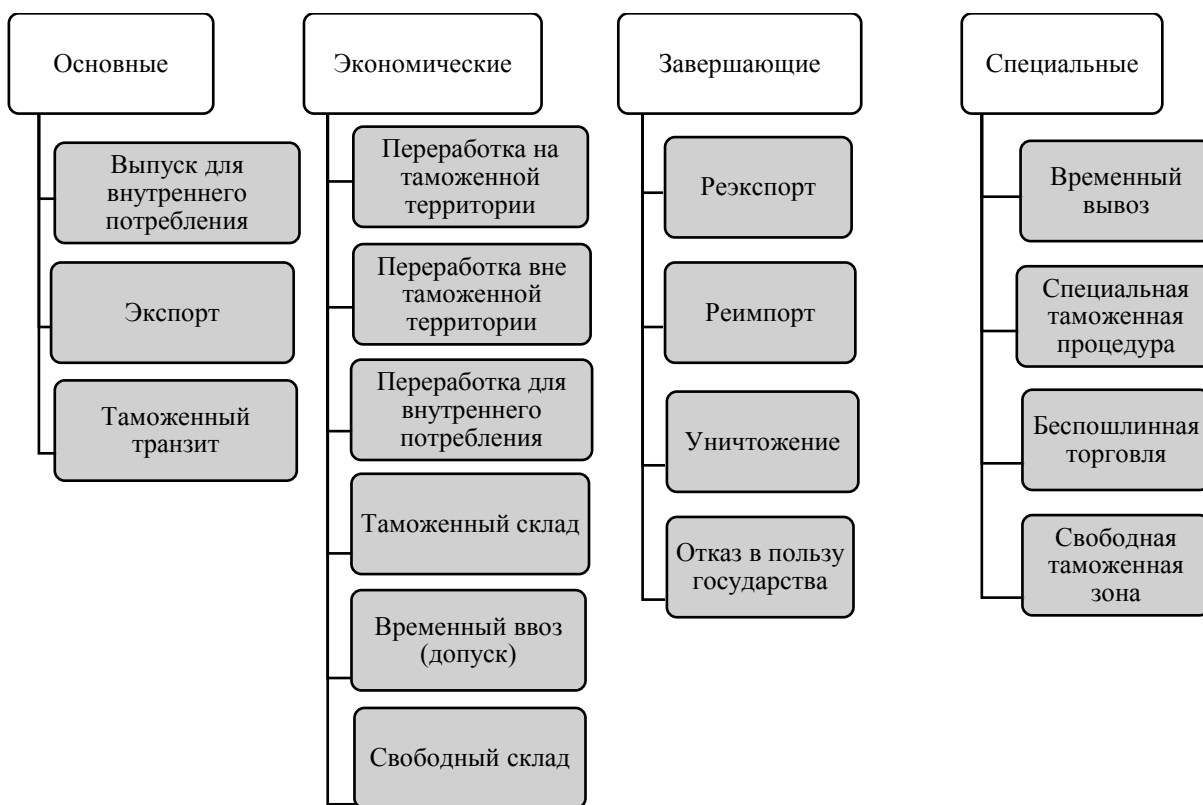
Основные

Выпуск для внутреннего потребления

Экспорт

Таможенный транзит

Экономические

Переработка на таможенной территории

Переработка вне таможенной территории

Переработка для внутреннего потребления

Таможенный склад

Временный ввоз (допуск)

Свободный склад

Завершающие

Реэкспорт

Реимпорт

Уничтожение

Отказ в пользу государства

Специальные

Временный вывоз

Специальная таможенная процедура

Беспошлинная торговля

Свободная таможенная зона